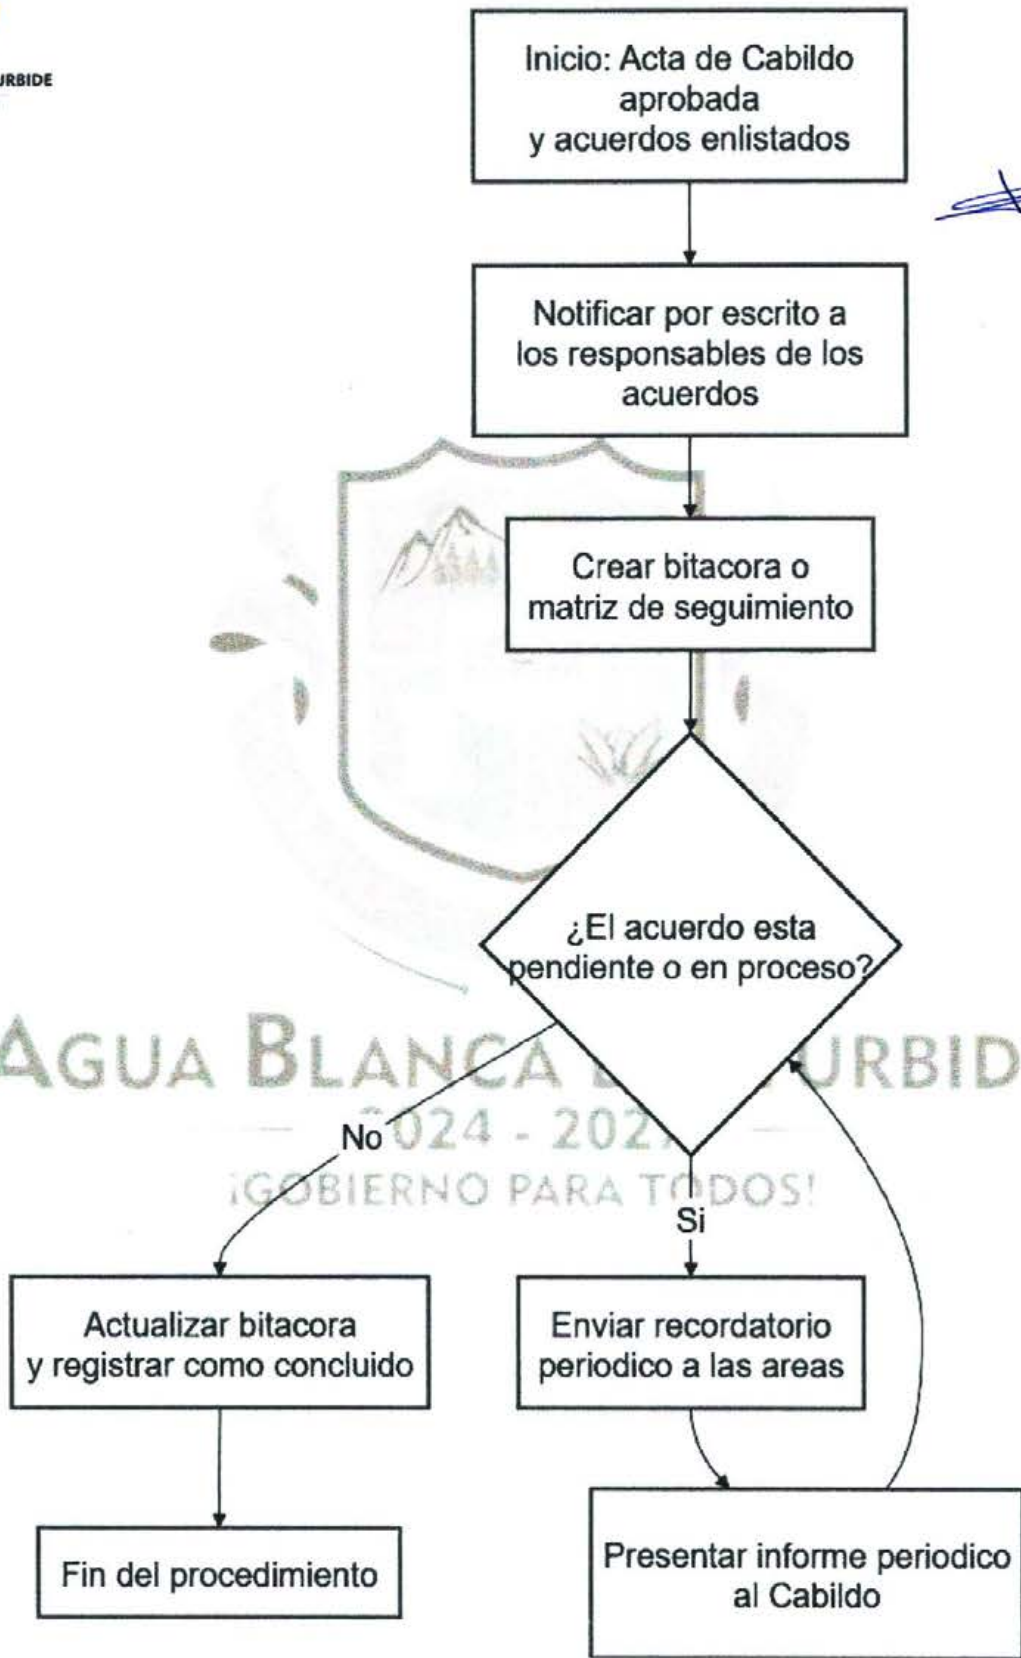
URBIDE

Inicio: Acta de Cabildo aprobada y acuerdos enlistados

Notificar por escrito a los responsables de los acuerdos

Crear bitacora o matriz de seguimiento

¿El acuerdo esta pendiente o en proceso?

AGUA BLANCA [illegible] URBID
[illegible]024 - 202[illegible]
¡GOBIERNO PARA TODOS!

No

Si

Actualizar bitacora y registrar como concluido

Enviar recordatorio periodico a las areas

Fin del procedimiento

Presentar informe periodico al Cabildo